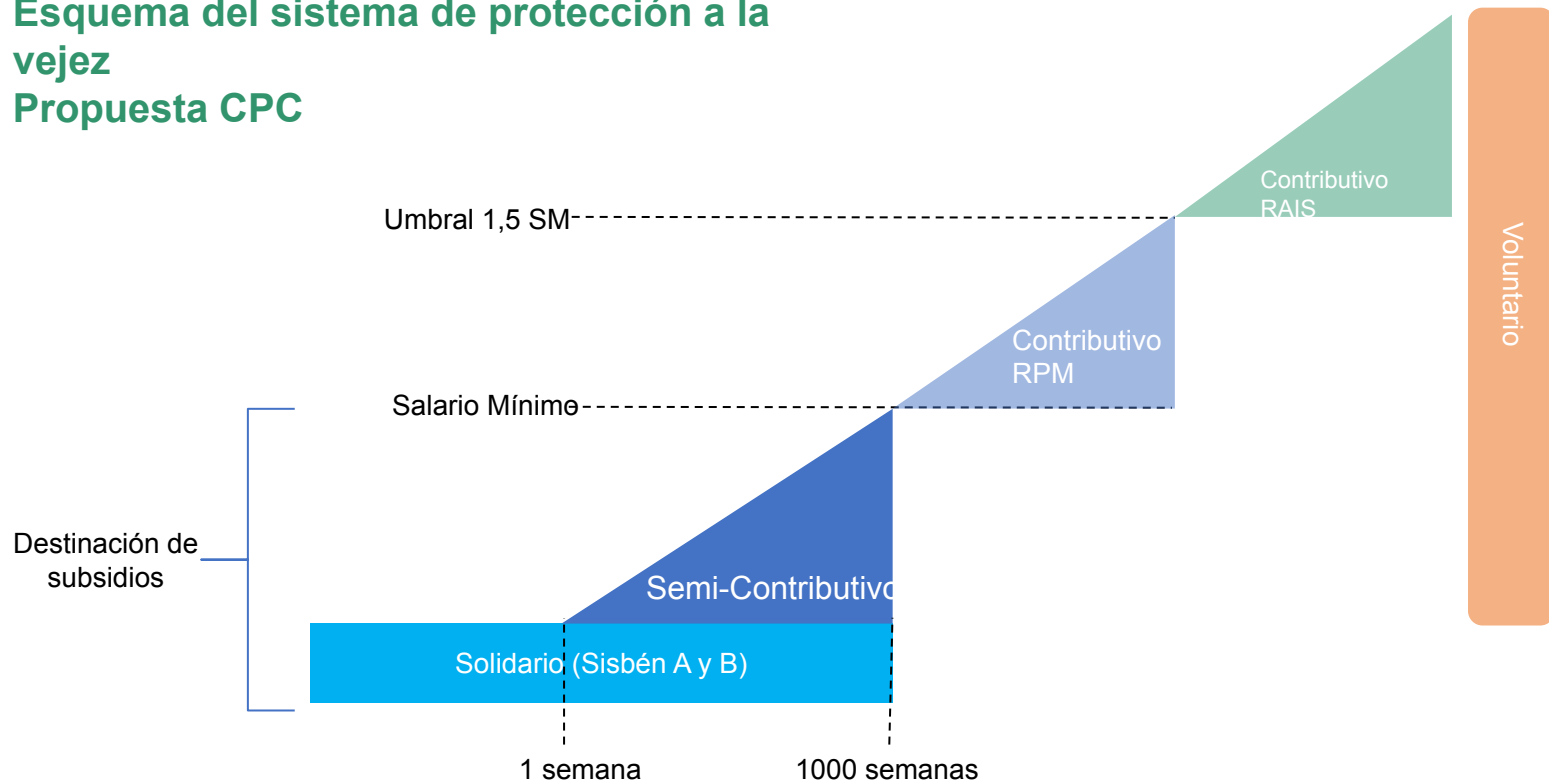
Esquema del sistema de protección a la vejez
Propuesta CPC

Contributivo RAIS

Umbral 1,5 SM

Voluntario

Contributivo RPM

Salario Mínimo

Destinación de subsidios

Semi-Contributivo

Solidario (Sisbén A y B)

1 semana

1000 semanas